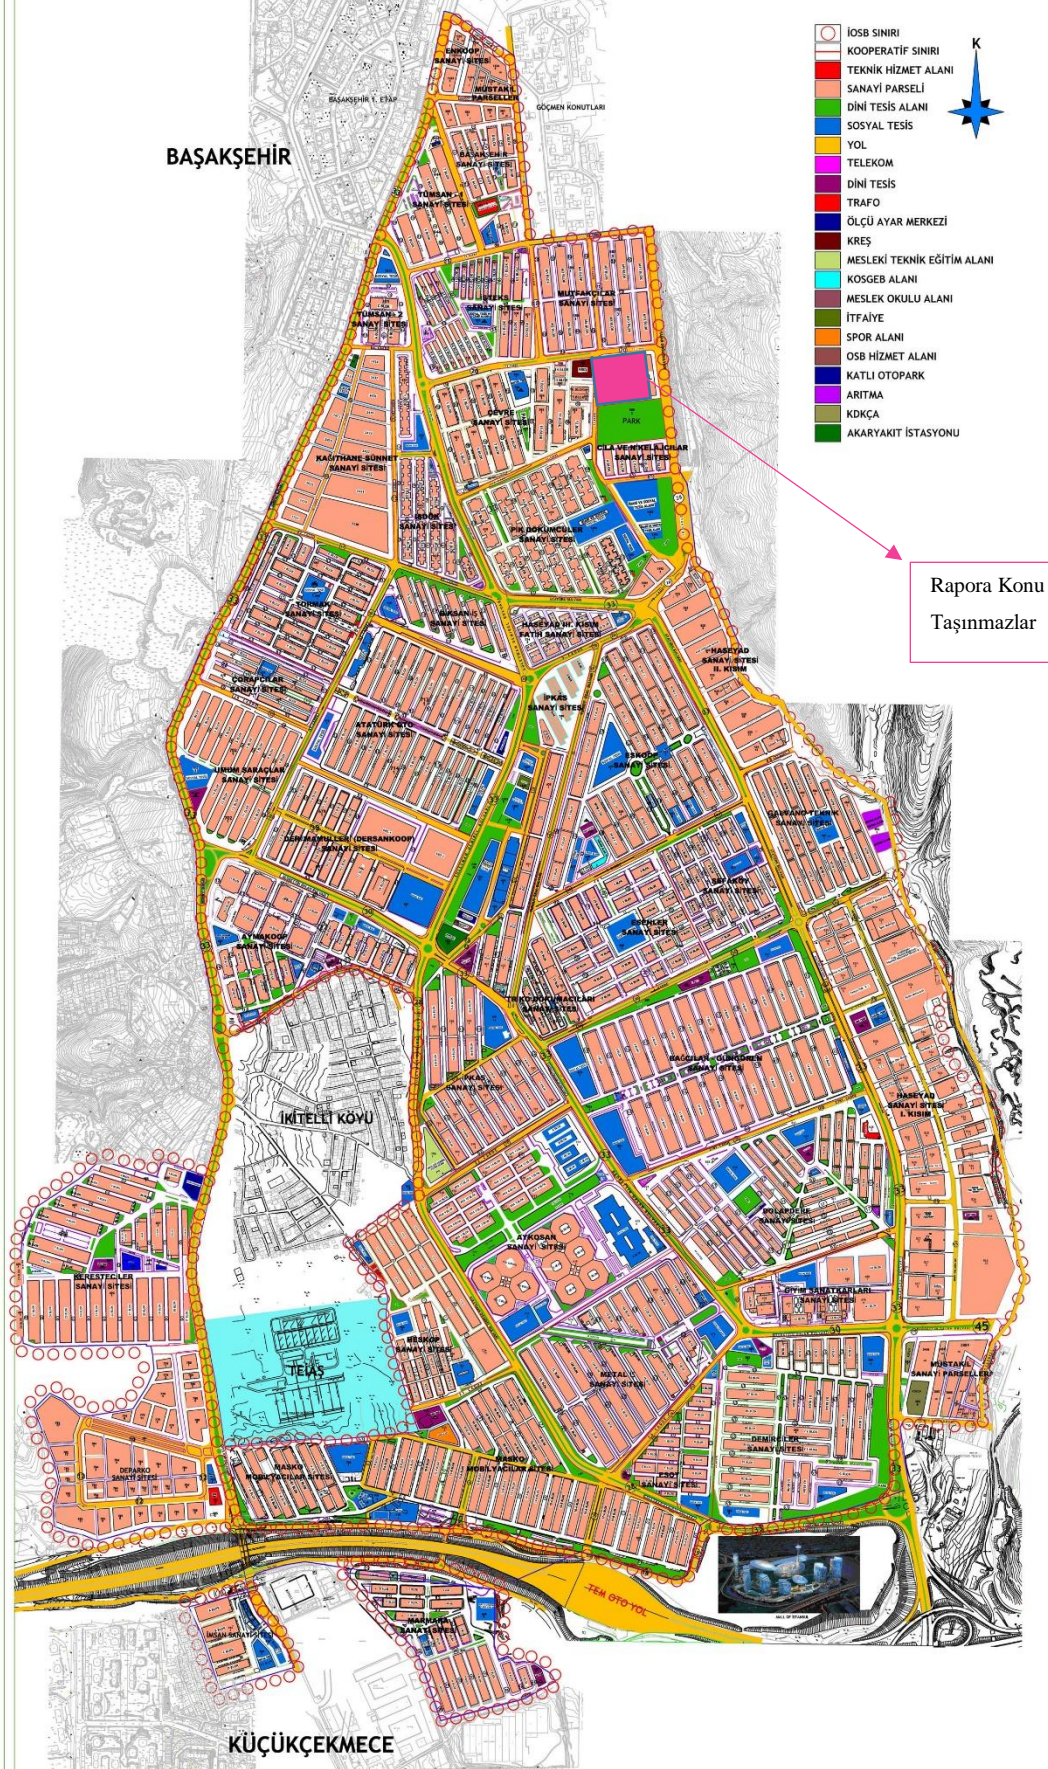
İOSB SINIRI
KOOPERATİF SINIRI
TEKNİK HİZMET ALANI
SANAYİ PARSELİ
DİNİ TESİS ALANI
SOSYAL TESİS
YOL
TELEKOM
DİNİ TESİS
TRAFO
ÖLÇÜ AYAR MERKEZİ
KREŞ
MESLEKİ TEKNİK EĞİTİM ALANI
KOSGEB ALANI
MESLEK OKULU ALANI
İTFAİYE
SPOR ALANI
OSB HİZMET ALANI
KATLI OTOPARK
ARITMA
KDKÇA
AKARYAKIT İSTASYONU

K

BAŞAKŞEHİR

BAŞAKŞEHİR 1. ETAP

GÖÇMEN KONUTLARI

ENKOOP SANAYİ SİTESİ
MÜSTAKİL PARSELLER
BAŞAKŞEHİR SANAYİ SİTESİ
TÜMSAN - 1 SANAYİ SİTESİ
TÜMSAN - 2 SANAYİ SİTESİ
MUTFAKÇILAR SANAYİ SİTESİ
ÇEVRE SANAYİ SİTESİ
PARK
CİLA VE NİKELAJCILAR SANAYİ SİTESİ
KAĞITHANE-SÜNNET SANAYİ SİTESİ
BOSK SANAYİ SİTESİ
PİK DÖKÜMCÜLER SANAYİ SİTESİ

Rapora Konu Taşınmazlar

TORMAK SANAYİ SİTESİ
BAKSAN SANAYİ SİTESİ
HASEYAD III. KISIM FATİH SANAYİ SİTESİ
HASEYAD SANAYİ SİTESİ II. KISIM
ÇORAPÇILAR SANAYİ SİTESİ
İPKAS SANAYİ SİTESİ
ATATÜRK OTO SANAYİ SİTESİ
UMUM SARAÇLAR SANAYİ SİTESİ
ESKOOP SANAYİ SİTESİ
DERİ MAMULLERİ (DERSANKOOP) SANAYİ SİTESİ
SAYAKOOP SANAYİ SİTESİ
ESENLER SANAYİ SİTESİ
AYMAKOOP SANAYİ SİTESİ
TRİKO DOKUMACILARI SANAYİ SİTESİ
BAĞCILAR - GÜNGÖREN SANAYİ SİTESİ
İKİTELLİ KÖYÜ
İMSAŞ SANAYİ SİTESİ
HASEYAD SANAYİ SİTESİ I. KISIM
KERESTECİLER SANAYİ SİTESİ
ATKOSAN SANAYİ SİTESİ
DOLAPDERE SANAYİ SİTESİ
GİYİM SANATKARLARI SANAYİ SİTESİ
45
TEİAŞ
MESKOP SANAYİ SİTESİ
METAL İŞ SANAYİ SİTESİ
MÜSTAKİL SANAYİ PARSELLERİ
DEMİRCİLER SANAYİ SİTESİ
DEPARKO SANAYİ SİTESİ
MASKO MOBİLYACILAR SİTESİ
MASKO MOBİLYACILAR SİTESİ
ESOT SANAYİ SİTESİ
TEM OTO YOL
MALL OF İSTANBUL
İMSAN SANAYİ SİTESİ
MARMARA SANAYİ SİTESİ

KÜÇÜKÇEKMECE